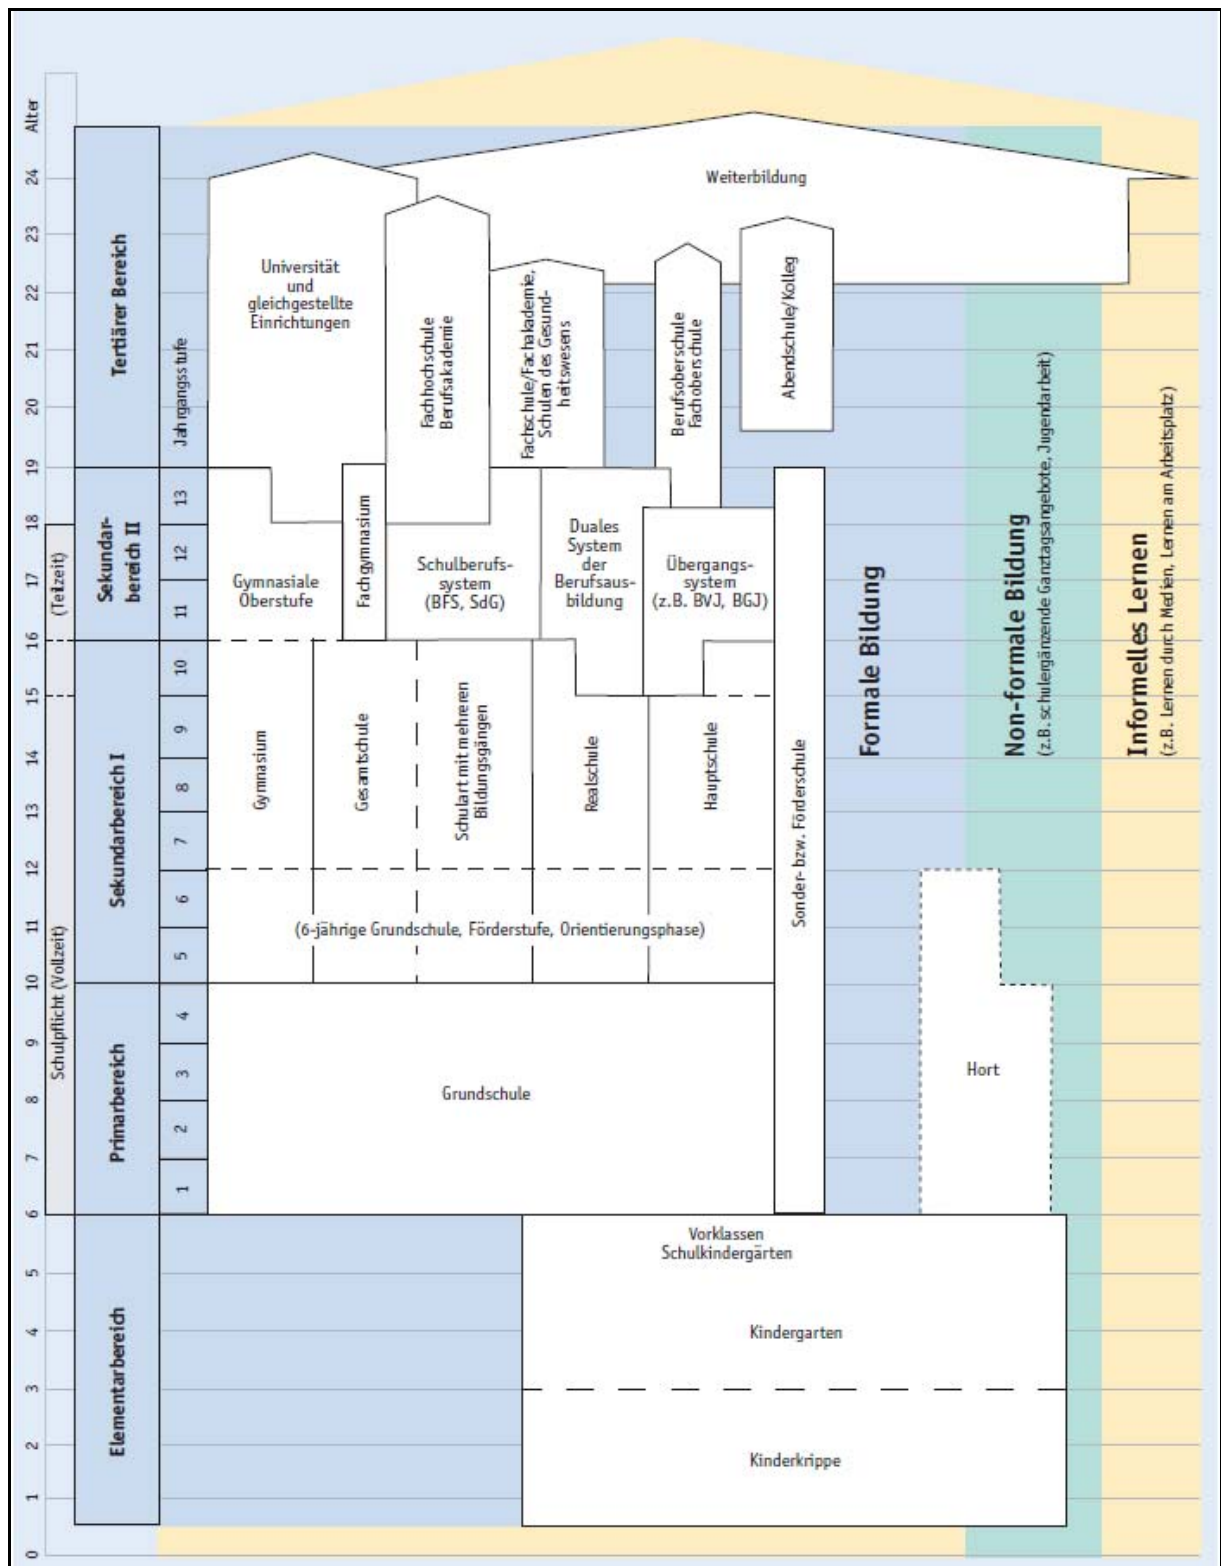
Alter
24
23
22
21
20
19
18
17
16
15
14
13
12
11
10
9
8
7
6
5
4
3
2
1
0

Schulpflicht (Vollzeit)
(Teilzeit)

Tertiärer Bereich
Sekundarbereich II
Sekundarbereich I
Primarbereich
Elementarbereich

Jahrgangsstufe
13
12
11
10
9
8
7
6
5
4
3
2
1

Weiterbildung

Universität und gleichgestellte Einrichtungen

Fachhochschule Berufsakademie

Fachschule/Fachakademie, Schulen des Gesundheitswesens

Berufsoberschule Fachoberschule

Abendschule/Kolleg

Gymnasiale Oberstufe

Fachgymnasium

Schulberufssystem (BFS, SdG)

Duales System der Berufsausbildung

Übergangssystem (z.B. BVJ, BGJ)

Gymnasium

Gesamtschule

Schulart mit mehreren Bildungsgängen

Realschule

Hauptschule

Sonder- bzw. Förderschule

(6-jährige Grundschule, Förderstufe, Orientierungsphase)

Grundschule

Formale Bildung

Non-formale Bildung
(z.B. schulergänzende Ganztagsangebote, Jugendarbeit)

Informelles Lernen
(z.B. Lernen durch Medien, Lernen am Arbeitsplatz)

Hort

Vorklassen
Schulkindergärten

Kindergarten

Kinderkrippe